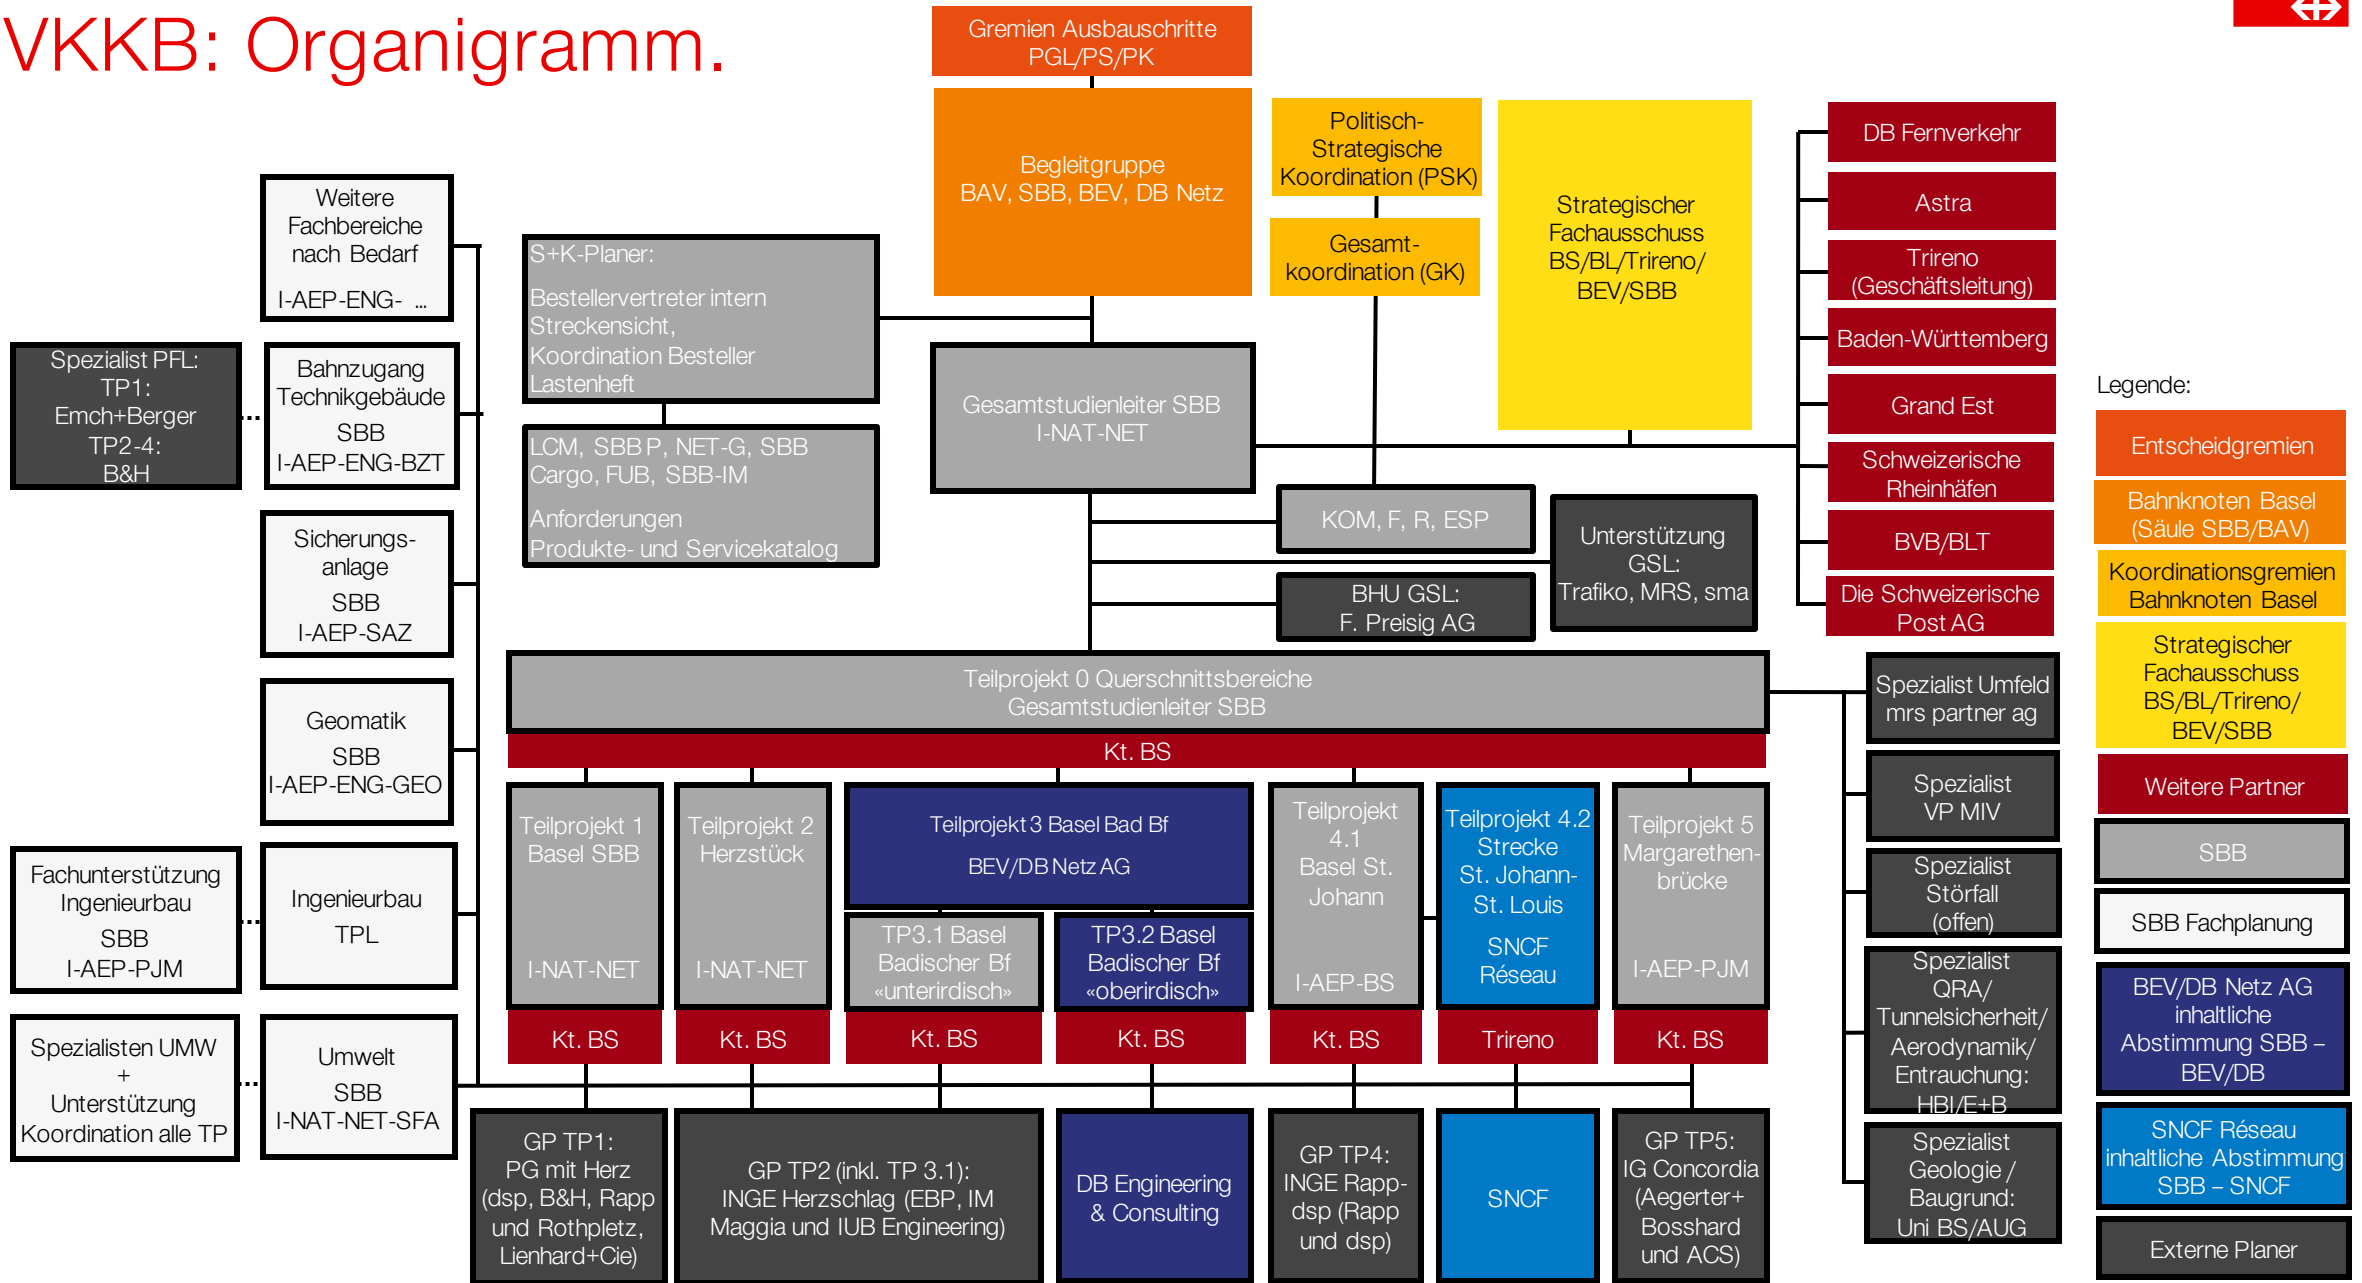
VKKB: Organigramm.

Gremien Ausbauschritte PGL/PS/PK

Begleitgruppe BAV, SBB, BEV, DB Netz

Politisch-Strategische Koordination (PSK)

Gesamt-koordination (GK)

Strategischer Fachausschuss BS/BL/Trireno/ BEV/SBB

DB Fernverkehr

Astra

Trireno (Geschäftsleitung)

Baden-Württemberg

Grand Est

Schweizerische Rheinhäfen

BVB/BLT

Die Schweizerische Post AG

Weitere Fachbereiche nach Bedarf
I-AEP-ENG- ...

S+K-Planer:
Bestellervertreter intern Streckensicht, Koordination Besteller Lastenheft

LCM, SBB P, NET-G, SBB Cargo, FUB, SBB-IM
Anforderungen Produkte- und Servicekatalog

Gesamtstudienleiter SBB I-NAT-NET

KOM, F, R, ESP

BHU GSL: F. Preisig AG

Unterstützung GSL: Trafiko, MRS, sma

Spezialist PFL: TP1: Emch+Berger TP2-4: B&H

Bahnzugang Technikgebäude
SBB
I-AEP-ENG-BZT

Sicherungs-anlage
SBB
I-AEP-SAZ

Geomatik
SBB
I-AEP-ENG-GEO

Fachunterstützung Ingenieurbau
SBB
I-AEP-PJM

Ingenieurbau
TPL

Spezialisten UMW + Unterstützung Koordination alle TP

Umwelt
SBB
I-NAT-NET-SFA

Teilprojekt 0 Querschnittsbereiche Gesamtstudienleiter SBB

Kt. BS

Teilprojekt 1 Basel SBB
I-NAT-NET

Teilprojekt 2 Herzstück
I-NAT-NET

Teilprojekt 3 Basel Bad Bf
BEV/DB Netz AG

TP3.1 Basel Badischer Bf «unterirdisch»

TP3.2 Basel Badischer Bf «oberirdisch»

Teilprojekt 4.1 Basel St. Johann
I-AEP-BS

Teilprojekt 4.2 Strecke St. Johann-St. Louis
SNCF Réseau

Teilprojekt 5 Margarethen-brücke
I-AEP-PJM

Kt. BS | Kt. BS | Kt. BS | Kt. BS | Kt. BS | Trireno | Kt. BS

GP TP1: PG mit Herz (dsp, B&H, Rapp und Rothpletz, Lienhard+Cie)

GP TP2 (inkl. TP 3.1): INGE Herzschlag (EBP, IM Maggia und IUB Engineering)

DB Engineering & Consulting

GP TP4: INGE Rapp-dsp (Rapp und dsp)

SNCF

GP TP5: IG Concordia (Aegerter+ Bosshard und ACS)

Spezialist Umfeld mrs partner ag

Spezialist VP MIV

Spezialist Störfall (offen)

Spezialist QRA/ Tunnelsicherheit/ Aerodynamik/ Entrauchung: HBI/E+B

Spezialist Geologie / Baugrund: Uni BS/AUG

Legende:
Entscheidgremien
Bahnknoten Basel (Säule SBB/BAV)
Koordinationsgremien Bahnknoten Basel
Strategischer Fachausschuss BS/BL/Trireno/ BEV/SBB
Weitere Partner
SBB
SBB Fachplanung
BEV/DB Netz AG inhaltliche Abstimmung SBB – BEV/DB
SNCF Réseau inhaltliche Abstimmung SBB – SNCF
Externe Planer